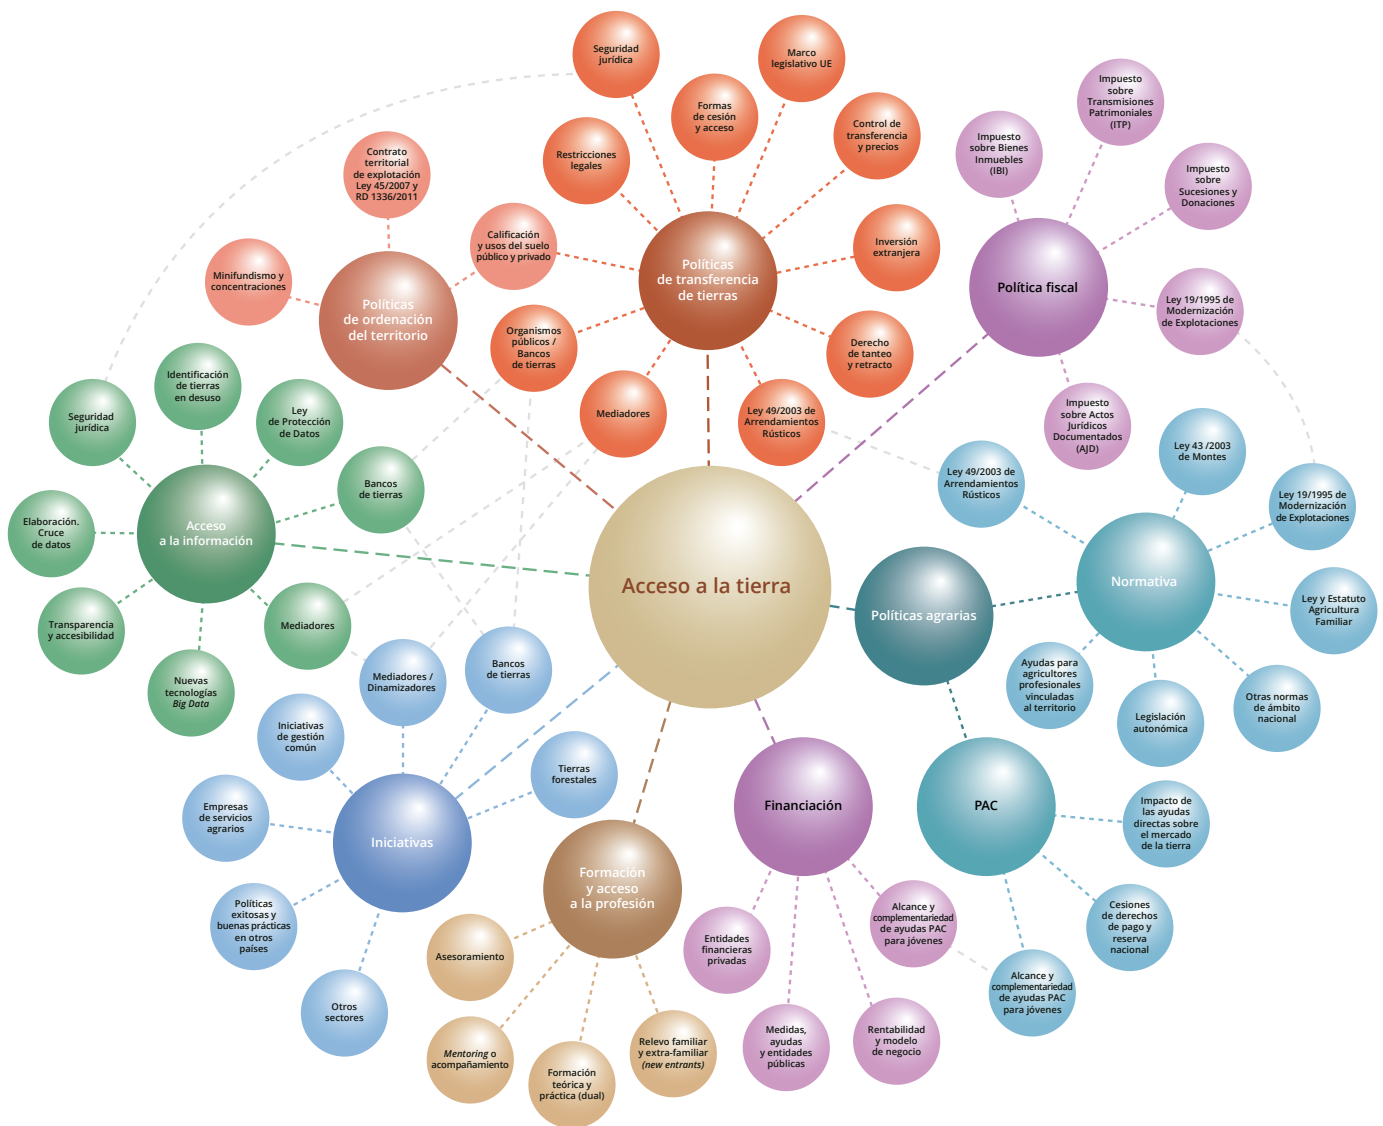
Acceso a la tierra

Políticas de transferencia de tierras
Seguridad jurídica
Marco legislativo UE
Formas de cesión y acceso
Restricciones legales
Control de transferencia y precios
Calificación y usos del suelo público y privado
Inversión extranjera
Organismos públicos / Bancos de tierras
Derecho de tanteo y retracto
Mediadores
Ley 49/2003 de Arrendamientos Rústicos

Políticas de ordenación del territorio
Contrato territorial de explotación Ley 45/2007 y RD 1336/2011
Minifundismo y concentraciones

Política fiscal
Impuesto sobre Transmisiones Patrimoniales (ITP)
Impuesto sobre Bienes Inmuebles (IBI)
Impuesto sobre Sucesiones y Donaciones
Ley 19/1995 de Modernización de Explotaciones
Impuesto sobre Actos Jurídicos Documentados (AJD)

Acceso a la información
Identificación de tierras en desuso
Seguridad jurídica
Ley de Protección de Datos
Bancos de tierras
Elaboración. Cruce de datos
Transparencia y accesibilidad
Mediadores
Nuevas tecnologías Big Data

Normativa
Ley 43 /2003 de Montes
Ley 49/2003 de Arrendamientos Rústicos
Ley 19/1995 de Modernización de Explotaciones
Ley y Estatuto Agricultura Familiar
Ayudas para agricultores profesionales vinculadas al territorio
Legislación autonómica
Otras normas de ámbito nacional

Políticas agrarias

PAC
Impacto de las ayudas directas sobre el mercado de la tierra
Cesiones de derechos de pago y reserva nacional
Alcance y complementariedad de ayudas PAC para jóvenes

Financiación
Entidades financieras privadas
Alcance y complementariedad de ayudas PAC para jóvenes
Medidas, ayudas y entidades públicas
Rentabilidad y modelo de negocio

Iniciativas
Mediadores / Dinamizadores
Bancos de tierras
Iniciativas de gestión común
Tierras forestales
Empresas de servicios agrarios
Políticas exitosas y buenas prácticas en otros países
Otros sectores

Formación y acceso a la profesión
Asesoramiento
Mentoring o acompañamiento
Formación teórica y práctica (dual)
Relevo familiar y extra-familiar (new entrants)